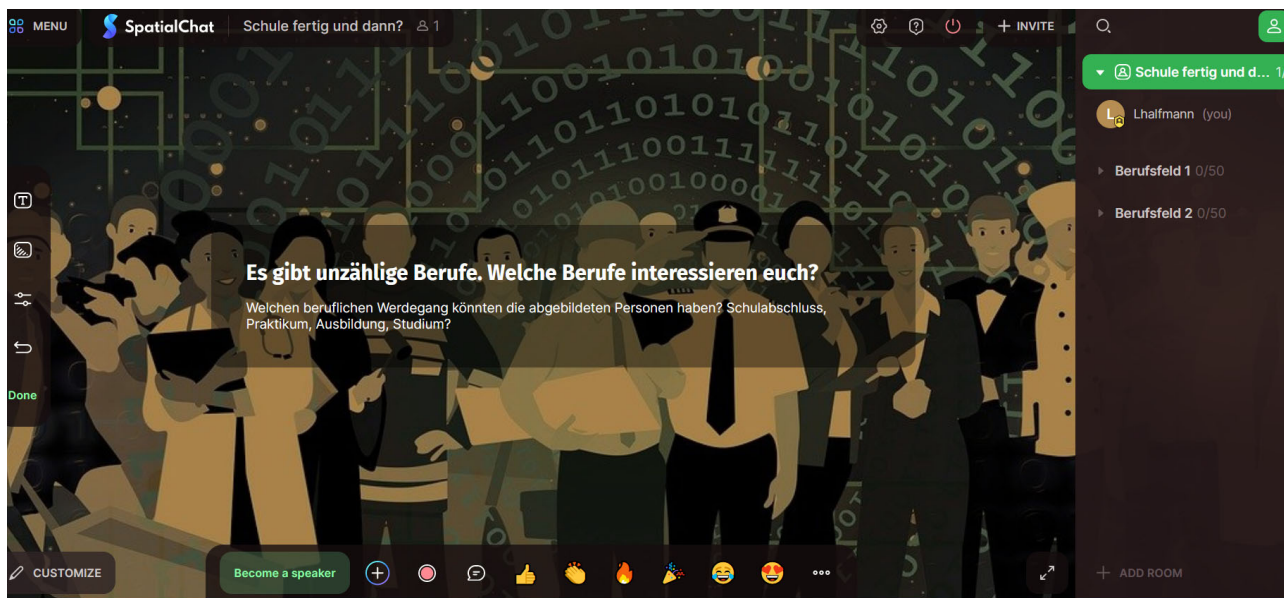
MENU SpatialChat Schule fertig und dann? 1

+ INVITE

Schule fertig und d... 1/

L Lhalfmann (you)

Berufsfeld 1 0/50

Berufsfeld 2 0/50

Done

Es gibt unzählige Berufe. Welche Berufe interessieren euch?

Welchen beruflichen Werdegang könnten die abgebildeten Personen haben? Schulabschluss, Praktikum, Ausbildung, Studium?

CUSTOMIZE

Become a speaker

+ ADD ROOM